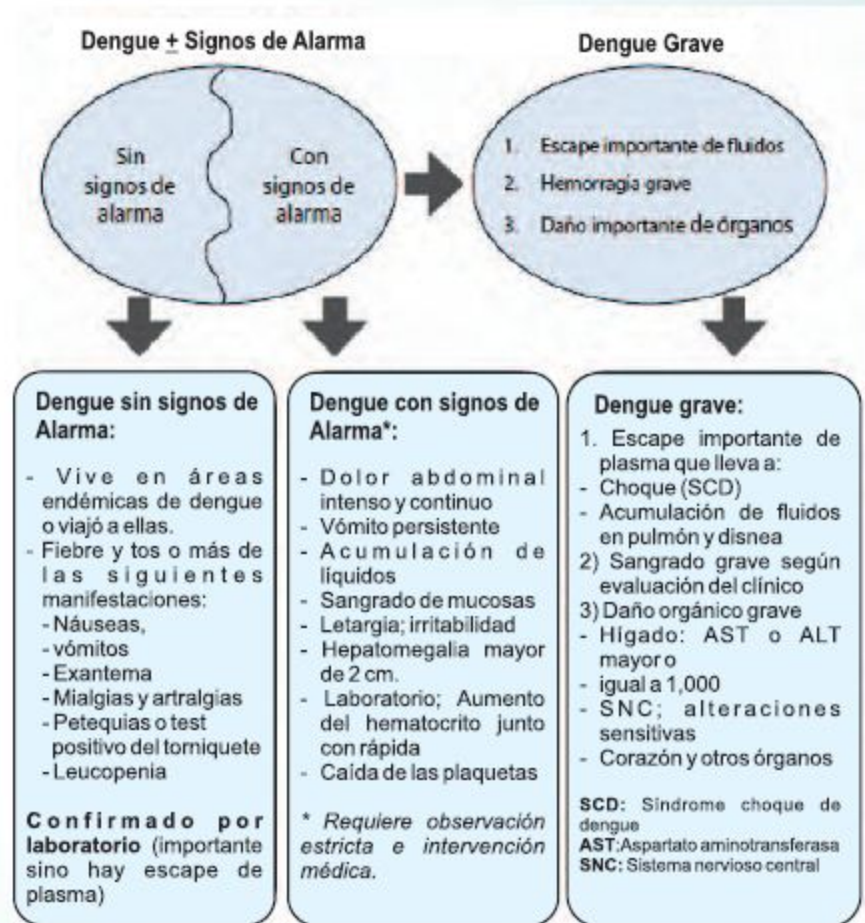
Dengue $\pm$ Signos de Alarma

Sin signos de alarma

Con signos de alarma

Dengue Grave

1. Escape importante de fluidos
2. Hemorragia grave
3. Daño importante de órganos

Dengue sin signos de Alarma:

- Vive en áreas endémicas de dengue o viajó a ellas.
- Fiebre y tos o más de las siguientes manifestaciones:
- Náuseas,
- vómitos
- Exantema
- Mialgias y artralgias
- Petequias o test positivo del torniquete
- Leucopenia

Confirmado por laboratorio (importante sino hay escape de plasma)

Dengue con signos de Alarma*:

- Dolor abdominal intenso y continuo
- Vómito persistente
- Acumulación de líquidos
- Sangrado de mucosas
- Letargia; irritabilidad
- Hepatomegalia mayor de 2 cm.
- Laboratorio; Aumento del hematocrito junto con rápida
- Caída de las plaquetas

* Requiere observación estricta e intervención médica.

Dengue grave:

1. Escape importante de plasma que lleva a:
- Choque (SCD)
- Acumulación de fluidos en pulmón y disnea
2) Sangrado grave según evaluación del clínico
3) Daño orgánico grave
- Hígado: AST o ALT mayor o
- igual a 1,000
- SNC; alteraciones sensitivas
- Corazón y otros órganos

SCD: Síndrome choque de dengue
AST: Aspartato aminotransferasa
SNC: Sistema nervioso central